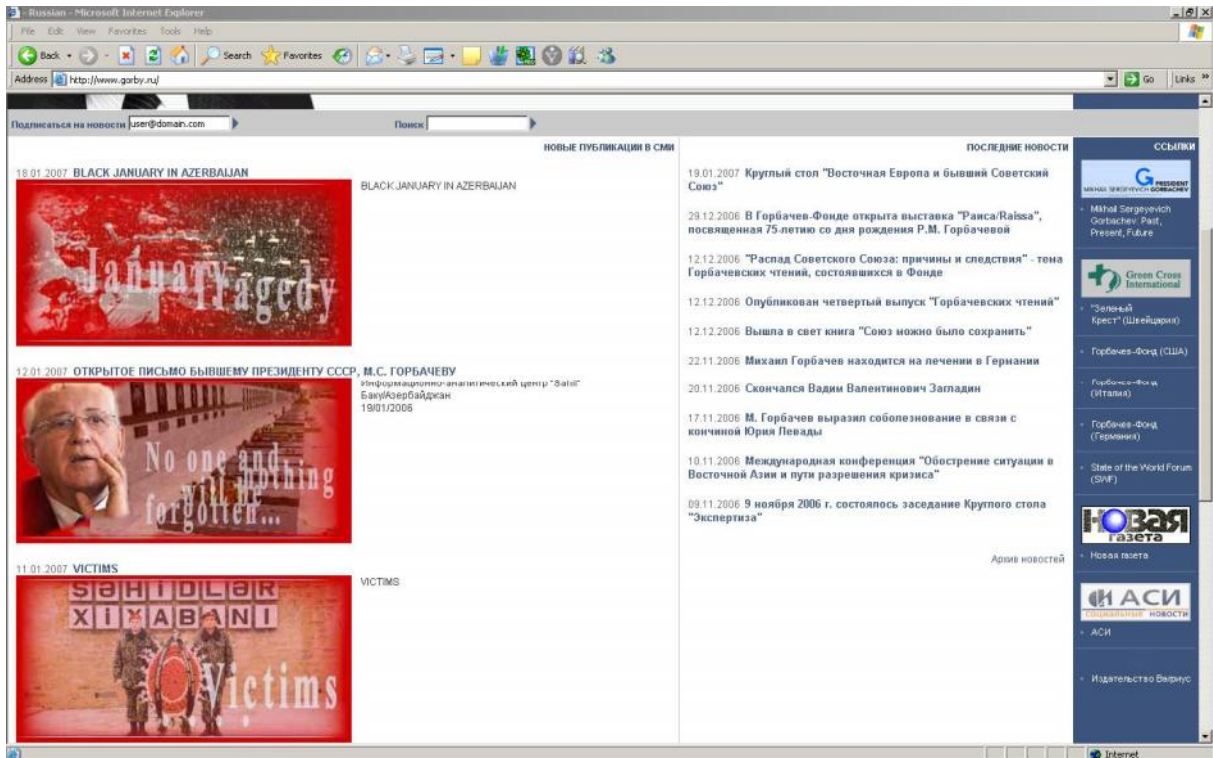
- Russian - Microsoft Internet Explorer

File Edit View Favorites Tools Help

Back Search Favorites

Address http://www.gorby.ru/

Go Links

Подписаться на новости user@domain.com

Поиск

НОВЫЕ ПУБЛИКАЦИИ В СМИ

18.01.2007 BLACK JANUARY IN AZERBAIJAN

January Tragedy

BLACK JANUARY IN AZERBAIJAN

12.01.2007 ОТКРЫТОЕ ПИСЬМО БЫВШЕМУ ПРЕЗИДЕНТУ СССР, М.С. ГОРБАЧЕВУ

No one and nothing will be forgotten...

Информационно-аналитический центр "Sahil"
Баку/Азербайджан
19/01/2006

11.01.2007 VICTIMS

ŞƏHİDLƏR XIYABANI

Victims

VICTIMS

ПОСЛЕДНИЕ НОВОСТИ

19.01.2007 Круглый стол "Восточная Европа и бывший Советский Союз"

29.12.2006 В Горбачев-Фонде открыта выставка "Раиса/Raissa", посвященная 75-летию со дня рождения Р.М. Горбачевой

12.12.2006 "Распад Советского Союза: причины и следствия" - тема Горбачевских чтений, состоявшихся в Фонде

12.12.2006 Опубликован четвертый выпуск "Горбачевских чтений"

12.12.2006 Вышла в свет книга "Союз можно было сохранить"

22.11.2006 Михаил Горбачев находится на лечении в Германии

20.11.2006 Скончался Вадим Валентинович Загладин

17.11.2006 М. Горбачев выразил соболезнование в связи с кончиной Юрия Левады

10.11.2006 Международная конференция "Обострение ситуации в Восточной Азии и пути разрешения кризиса"

09.11.2006 9 ноября 2006 г. состоялось заседание Круглого стола "Экспертиза"

Архив новостей

ССЫЛКИ

MIKHAIL SERGEYEVICH GORBACHEV PRESIDENT

Mikhail Sergeyevich Gorbachev: Past, Present, Future

Green Cross International

"Зеленый Крест" (Швейцария)

Горбачев-Фонд (США)

Горбачев-Фонд (Италия)

Горбачев-Фонд (Германия)

State of the World Forum (SWF)

Новая газета

Новая газета

АСИ социальные новости

АСИ

Издательство Вагриус

Internet